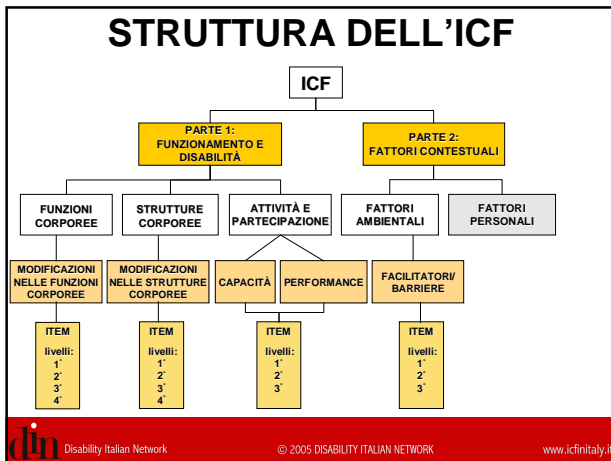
STRUTTURA DELL'ICF

ICF

PARTE 1: FUNZIONAMENTO E DISABILITÀ

PARTE 2: FATTORI CONTESTUALI

FUNZIONI CORPOREE

STRUTTURE CORPOREE

ATTIVITÀ E PARTECIPAZIONE

FATTORI AMBIENTALI

FATTORI PERSONALI

MODIFICAZIONI NELLE FUNZIONI CORPOREE

MODIFICAZIONI NELLE STRUTTURE CORPOREE

CAPACITÀ

PERFORMANCE

FACILITATORI/ BARRIERE

ITEM
livelli:
1°
2°
3°
4°

ITEM
livelli:
1°
2°
3°
4°

ITEM
livelli:
1°
2°
3°

ITEM
livelli:
1°
2°
3°

din Disability Italian Network

© 2005 DISABILITY ITALIAN NETWORK

www.icfinitaly.i